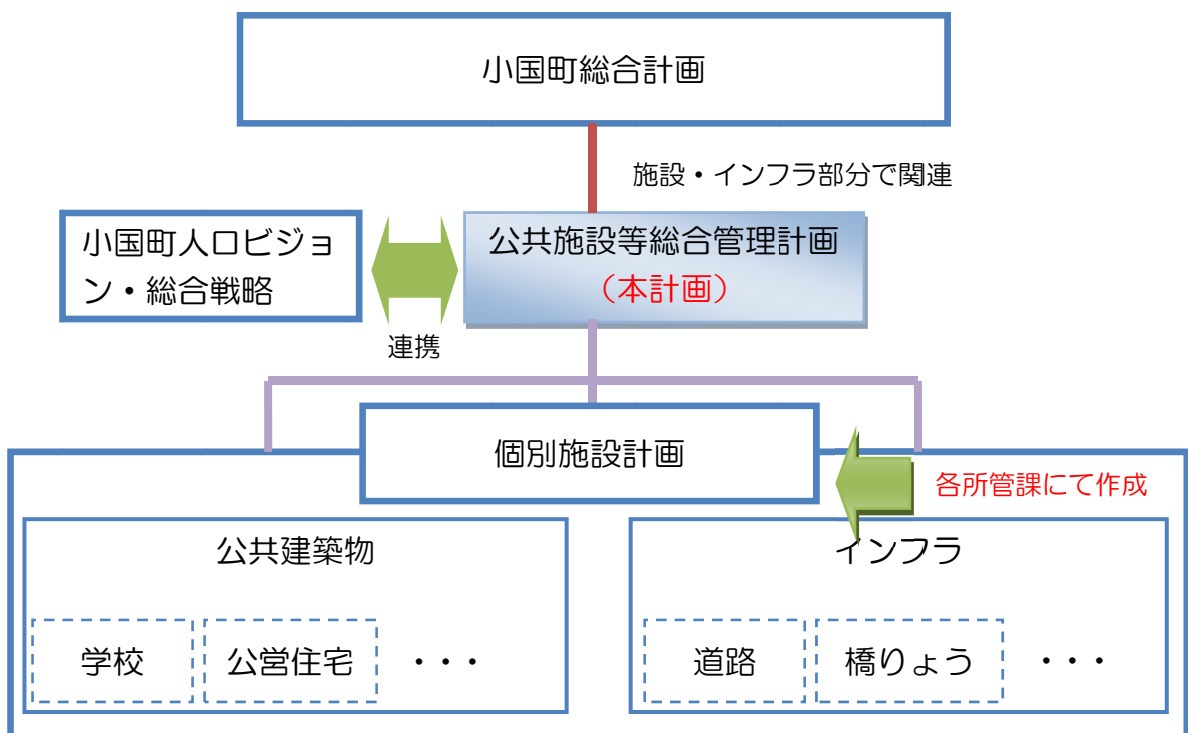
小国町総合計画

施設・インフラ部分で関連

小国町人口ビジョン・総合戦略

公共施設等総合管理計画
（本計画）

連携

個別施設計画

各所管課にて作成

公共建築物

学校

公営住宅

・・・

インフラ

道路

橋りょう

・・・